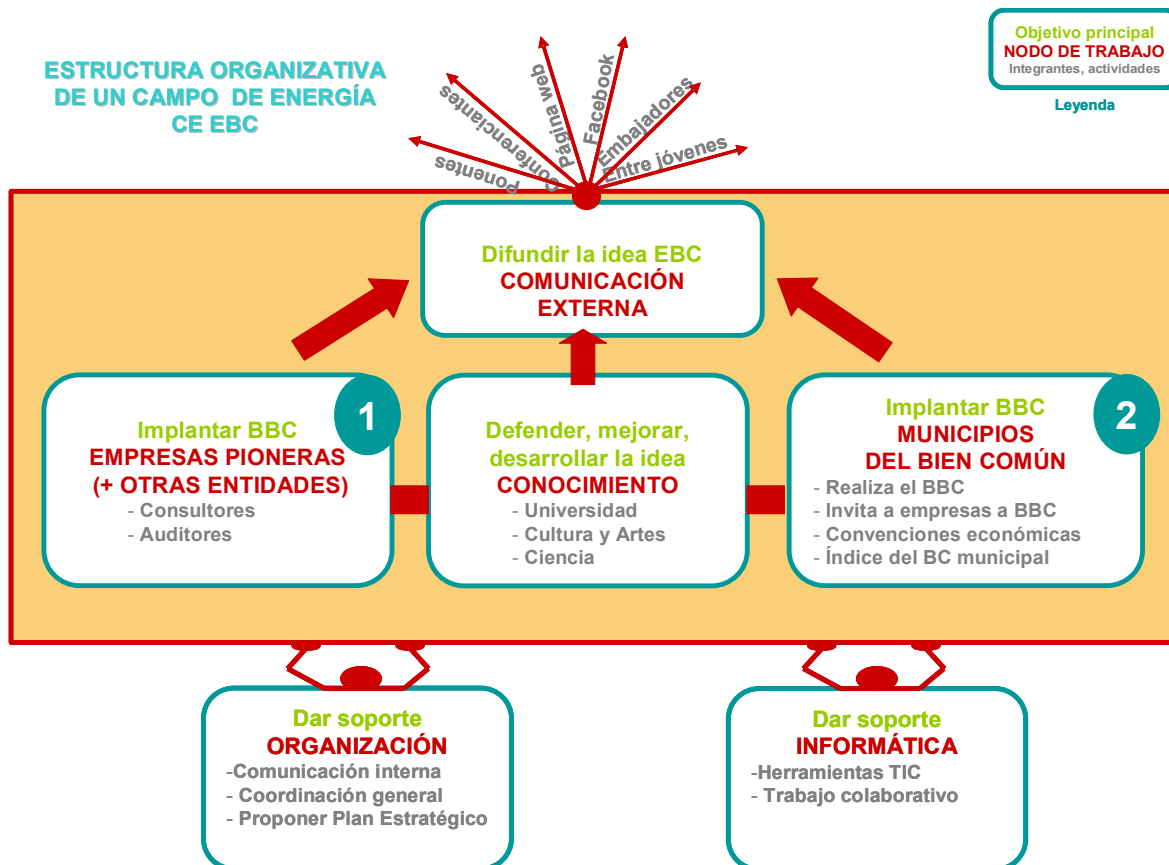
ESTRUCTURA ORGANIZATIVA DE UN CAMPO DE ENERGÍA CE EBC

Ponentes
Conferenciantes
Página web
Facebook
Embajadores
Entre jóvenes

Objetivo principal
NODO DE TRABAJO
Integrantes, actividades

Leyenda

Difundir la idea EBC
COMUNICACIÓN EXTERNA

1

Implantar BBC
EMPRESAS PIONERAS
(+ OTRAS ENTIDADES)
- Consultores
- Auditores

Defender, mejorar, desarrollar la idea
CONOCIMIENTO
- Universidad
- Cultura y Artes
- Ciencia

2

Implantar BBC
MUNICIPIOS DEL BIEN COMÚN
- Realiza el BBC
- Invita a empresas a BBC
- Convenciones económicas
- Índice del BC municipal

Dar soporte
ORGANIZACIÓN
-Comunicación interna
- Coordinación general
- Proponer Plan Estratégico

Dar soporte
INFORMÁTICA
-Herramientas TIC
- Trabajo colaborativo